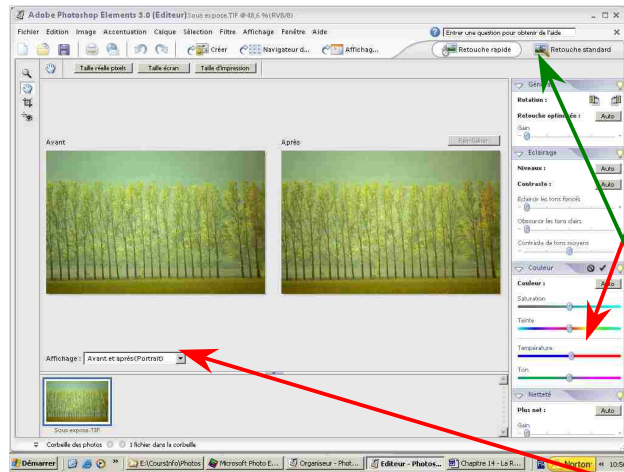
Adobe Photoshop Elements 3.0 (Editeur) Sous expose.TIF @ 48,6 % (RVB/8)

Fichier Edition Image Accentuation Calque Sélection Filtre Affichage Fenêtre Aide

Entrer une question pour obtenir de l'aide

Créer Navigateur d... Affichag...

Retouche rapide Retouche standard

Taille réelle pixels Taille écran Taille d'impression

Avant

Après

Rétablir

Général

Rotation :

Retouche optimisée : Auto

Gain

Eclairage

Niveaux : Auto

Contraste : Auto

Eclaircir les tons foncés

Obscurcir les tons clairs

Contraste de tons moyens

Couleur

Couleur : Auto

Saturation

Teinte

Température

Ton

Netteté

Plus net : Auto

Gain

Affichage : Avant et après (Portrait)

Sous-expose.TIF

Corbeille des photos 1 fichier dans la corbeille

Démarrer E:\CoursInfo\Photos Microsoft Photo E... Organiseur - Phot... Editeur - Photos... Chapitre 14 - La R... Norton 10:5